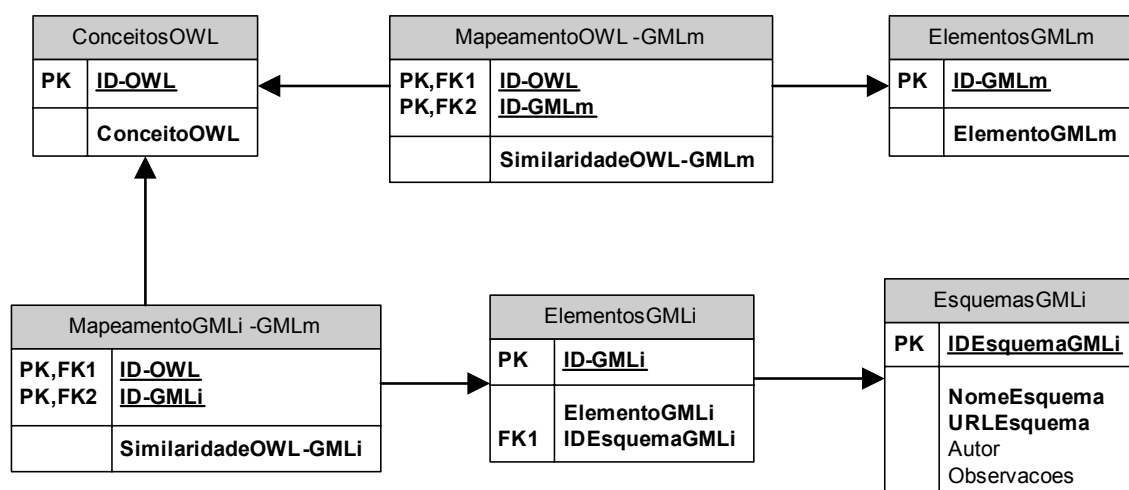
ConceitosOWL

PK | ID-OWL
ConceitoOWL

MapeamentoOWL -GMLm

PK,FK1 | ID-OWL
PK,FK2 | ID-GMLm
SimilaridadeOWL-GMLm

ElementosGMLm

PK | ID-GMLm
ElementoGMLm

MapeamentoGMLi -GMLm

PK,FK1 | ID-OWL
PK,FK2 | ID-GMLi
SimilaridadeOWL-GMLi

ElementosGMLi

PK | ID-GMLi
ElementoGMLi
FK1 | IDEsquemaGMLi

EsquemasGMLi

PK | IDEsquemaGMLi
NomeEsquema
URLEsquema
Autor
Observacoes